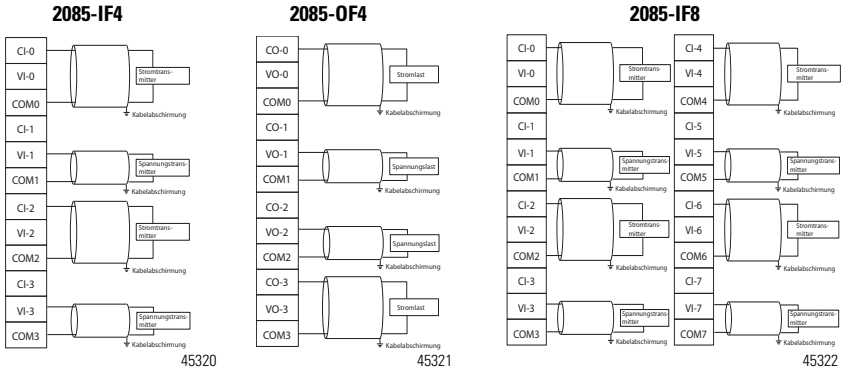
2085-IF4

CI-0
VI-0
COM0
CI-1
VI-1
COM1
CI-2
VI-2
COM2
CI-3
VI-3
COM3

Stromtransmitter
Kabelabschirmung
Spannungstransmitter
Kabelabschirmung
Stromtransmitter
Kabelabschirmung
Spannungstransmitter
Kabelabschirmung

45320

2085-OF4

CO-0
VO-0
COM0
CO-1
VO-1
COM1
CO-2
VO-2
COM2
CO-3
VO-3
COM3

Stromlast
Kabelabschirmung
Spannungslast
Kabelabschirmung
Spannungslast
Kabelabschirmung
Stromlast
Kabelabschirmung

45321

2085-IF8

CI-0
VI-0
COM0
CI-1
VI-1
COM1
CI-2
VI-2
COM2
CI-3
VI-3
COM3

Stromtransmitter
Kabelabschirmung
Spannungstransmitter
Kabelabschirmung
Stromtransmitter
Kabelabschirmung
Spannungstransmitter
Kabelabschirmung

CI-4
VI-4
COM4
CI-5
VI-5
COM5
CI-6
VI-6
COM6
CI-7
VI-7
COM7

Stromtransmitter
Kabelabschirmung
Spannungstransmitter
Kabelabschirmung
Stromtransmitter
Kabelabschirmung
Spannungstransmitter
Kabelabschirmung

45322